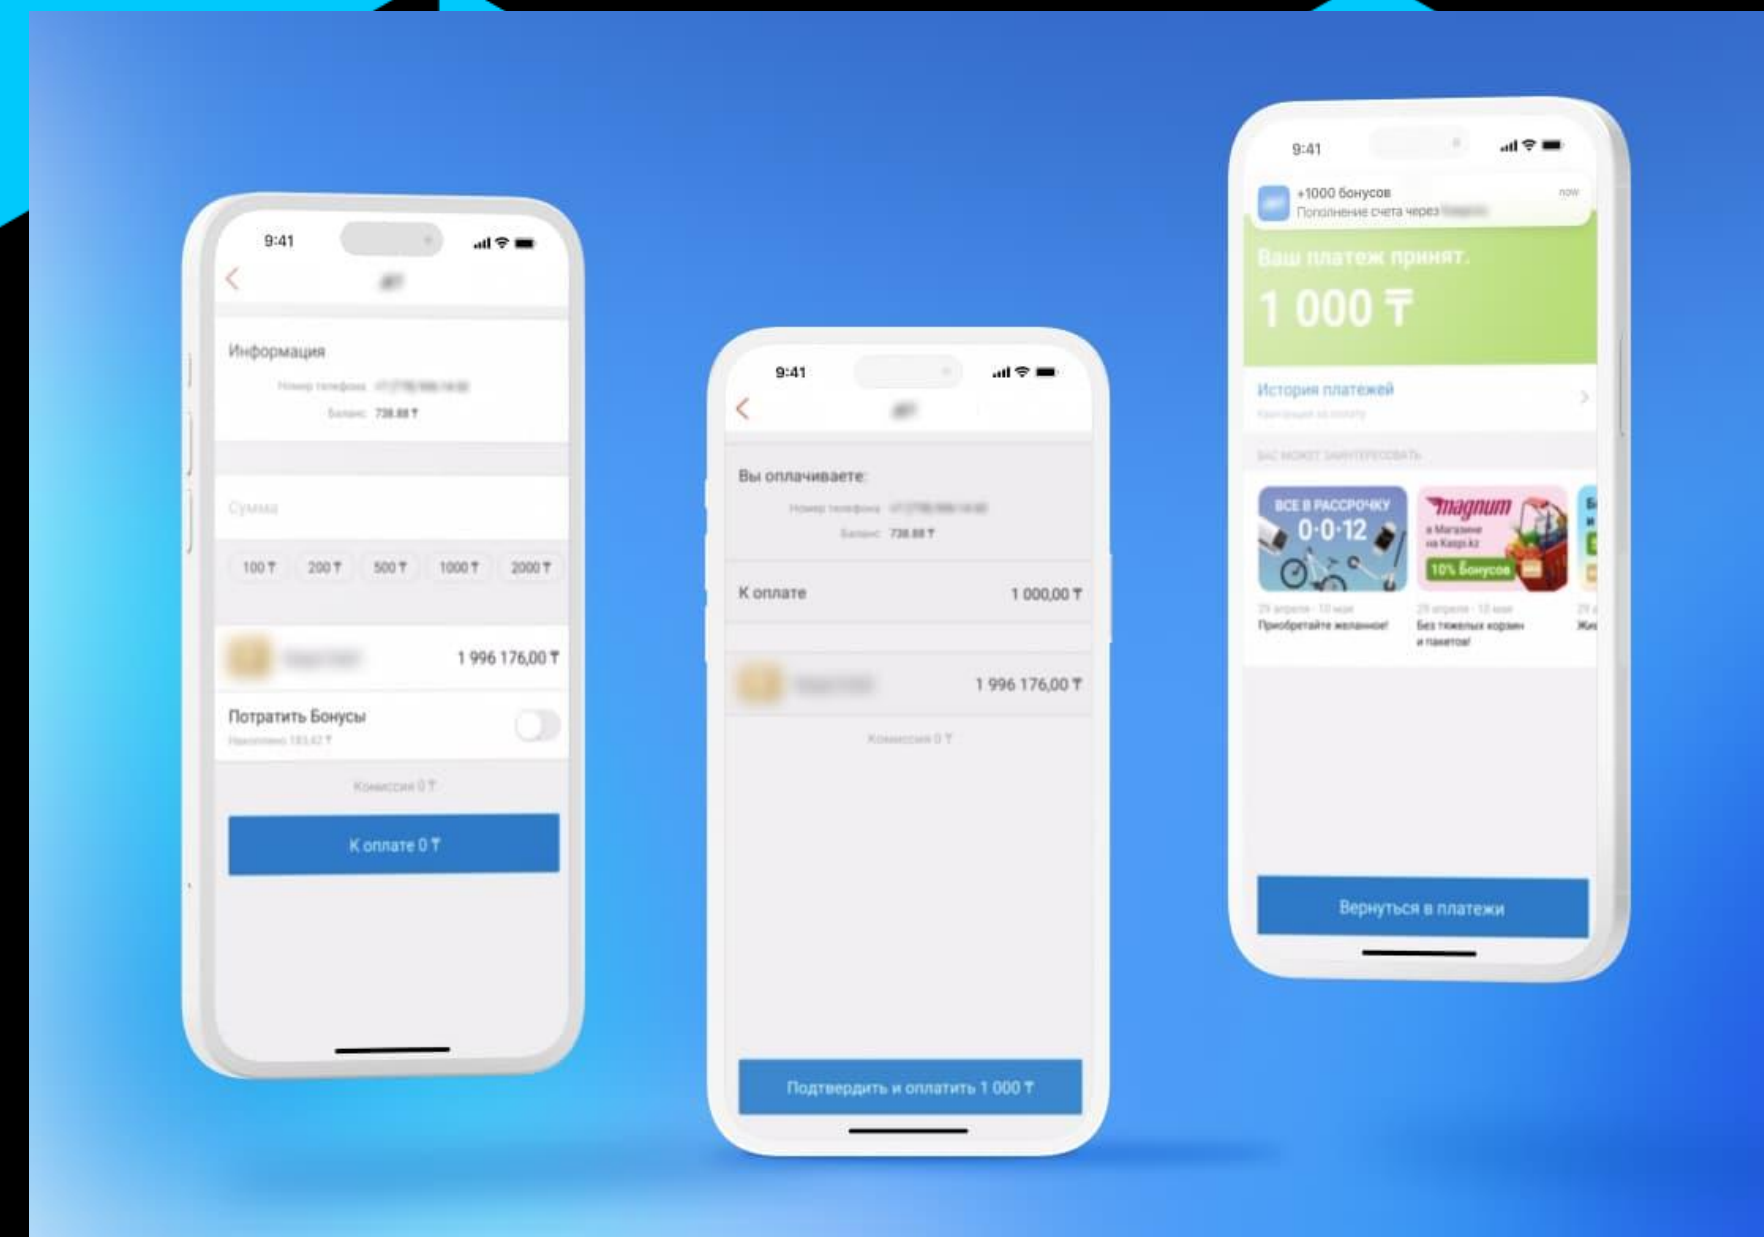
9:41

Информация

Номер телефона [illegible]

Баланс 738.88 ₸

Сумма

100 ₸
200 ₸
500 ₸
1000 ₸
2000 ₸

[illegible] 1 996 176,00 ₸

Потратить Бонусы

Накоплено 183,42 ₸

Комиссия 0 ₸

К оплате 0 ₸

9:41

Вы оплачиваете

Номер телефона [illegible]

Баланс 738.88 ₸

К оплате 1 000,00 ₸

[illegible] 1 996 176,00 ₸

Комиссия 0 ₸

Подтвердить и оплатить 1 000 ₸

9:41

+1000 бонусов
Пополнение счета через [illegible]
now

Ваш платеж принят.

1 000 ₸

История платежей

Квитанция об оплате

ВАС МОЖЕТ ЗАИНТЕРЕСОВАТЬ

ВСЕ В РАССРОЧКУ
0·0·12

magnum
в Магазине на Kaspi.kz
10% Бонусов

29 апреля - 10 мая
Приобретайте желанное!

29 апреля - 10 мая
Без тяжелых корзин и пакетов!

Вернуться в платежи